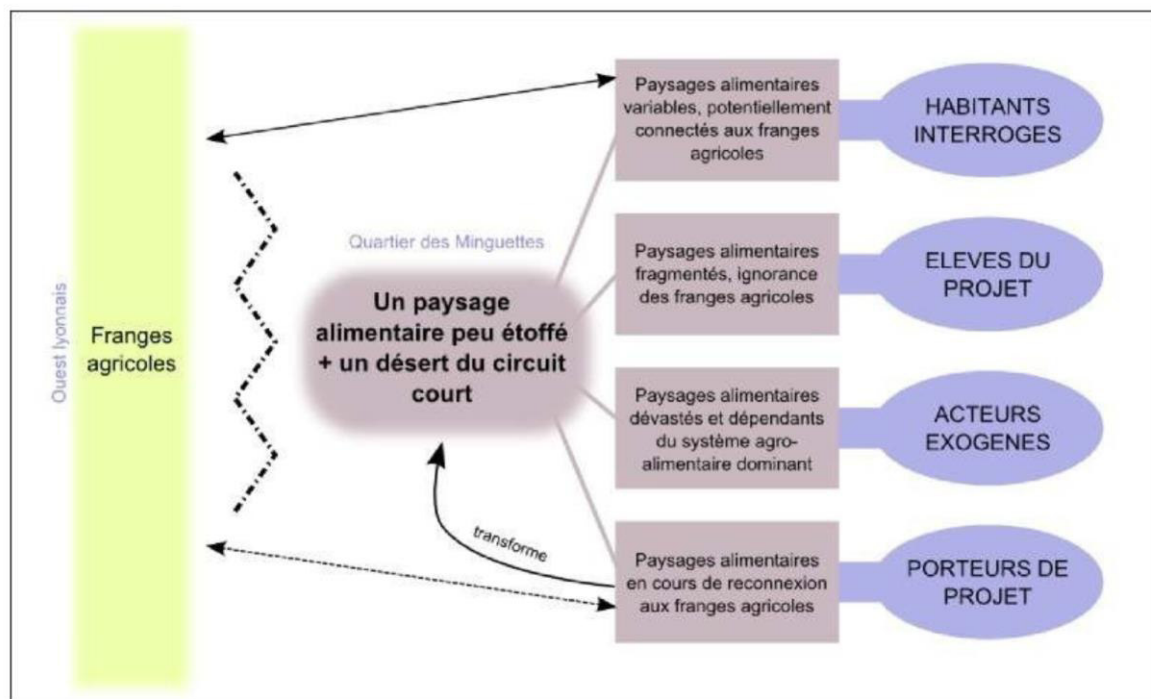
Ouest lyonnais

Franges agricoles

Quartier des Minguettes

Un paysage alimentaire peu étoffé + un désert du circuit court

transforme

Paysages alimentaires variables, potentiellement connectés aux franges agricoles

HABITANTS INTERROGES

Paysages alimentaires fragmentés, ignorance des franges agricoles

ELEVES DU PROJET

Paysages alimentaires dévastés et dépendants du système agro-alimentaire dominant

ACTEURS EXOGENES

Paysages alimentaires en cours de reconnexion aux franges agricoles

PORTEURS DE PROJET